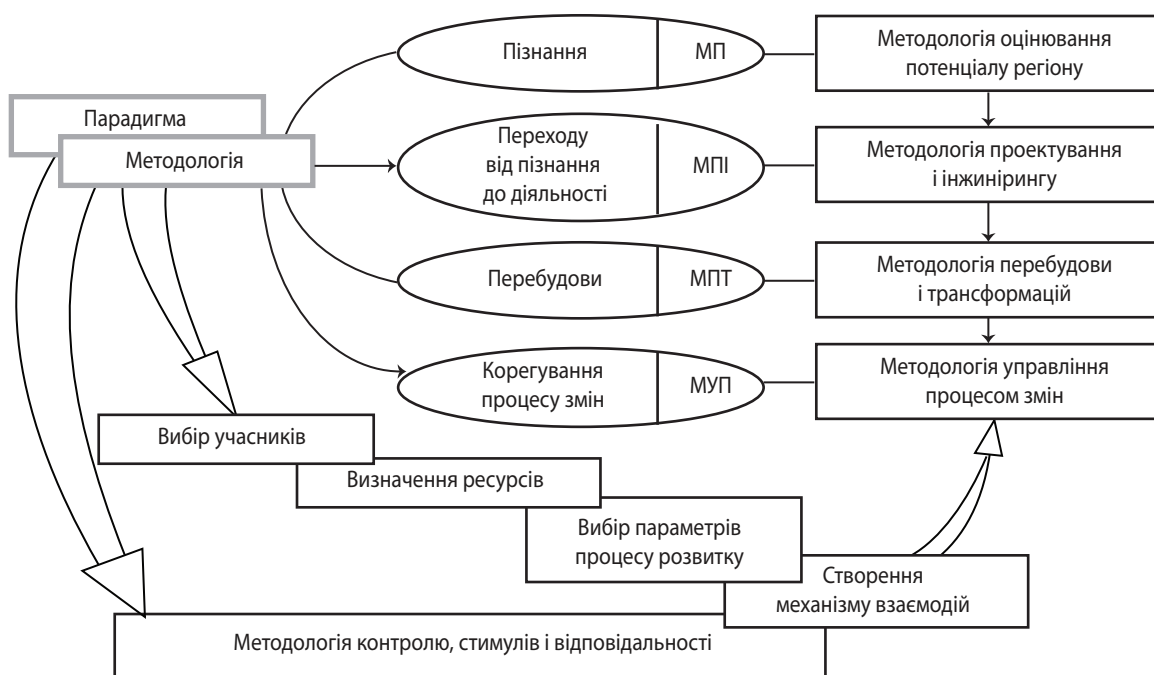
Парадигма

Методологія

Пізнання | МП

Переходу від пізнання до діяльності | МПІ

Перебудови | МПТ

Корегування процесу змін | МУП

Методологія оцінювання потенціалу регіону

Методологія проектування і інжинірингу

Методологія перебудови і трансформацій

Методологія управління процесом змін

Вибір учасників

Визначення ресурсів

Вибір параметрів процесу розвитку

Створення механізму взаємодій

Методологія контролю, стимулів і відповідальності